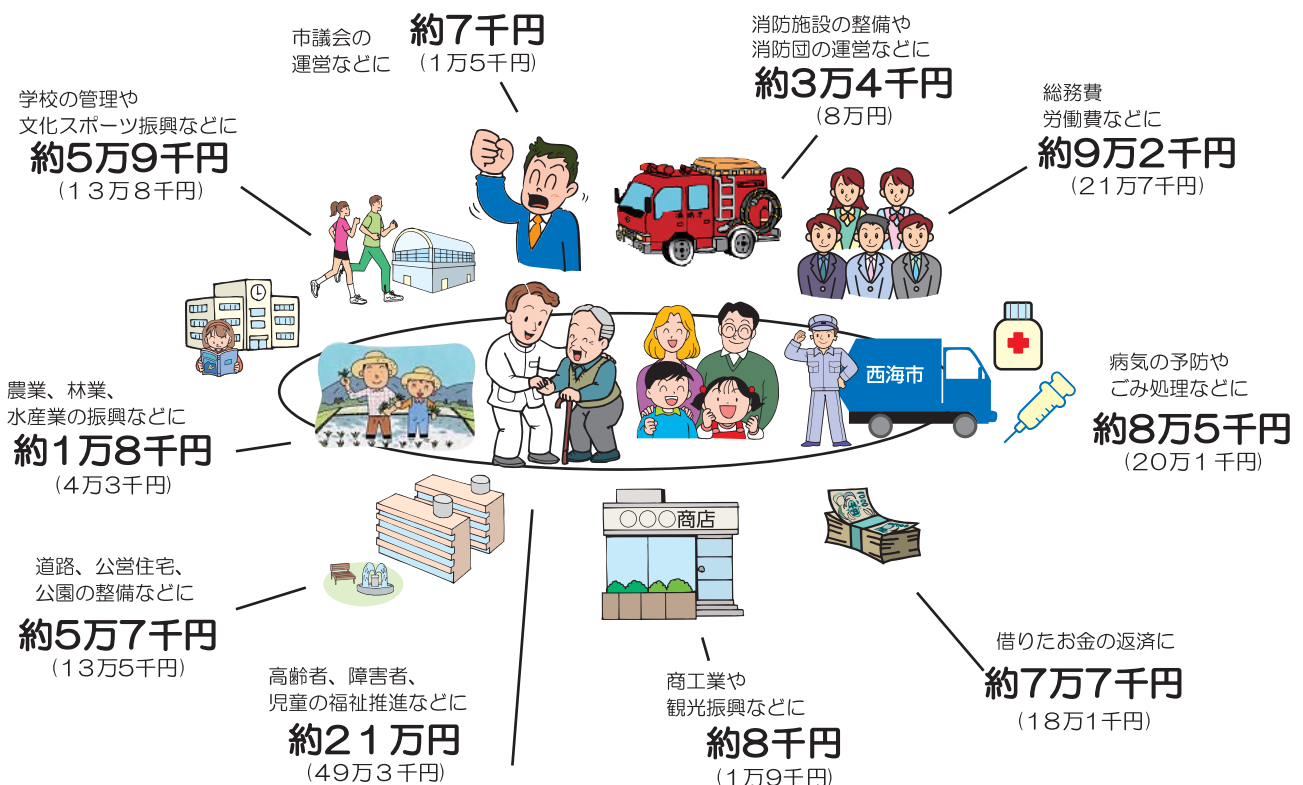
市議会の
運営などに
約7千円
（1万5千円）

消防施設の整備や
消防団の運営などに
約3万4千円
（8万円）

学校の管理や
文化スポーツ振興などに
約5万9千円
（13万8千円）

総務費
労働費などに
約9万2千円
（21万7千円）

西海市

病気の予防や
ごみ処理などに
約8万5千円
（20万1千円）

農業、林業、
水産業の振興などに
約1万8千円
（4万3千円）

道路、公営住宅、
公園の整備などに
約5万7千円
（13万5千円）

○○○商店

借りたお金の返済に
約7万7千円
（18万1千円）

高齢者、障害者、
児童の福祉推進などに
約21万円
（49万3千円）

商工業や
観光振興などに
約8千円
（1万9千円）